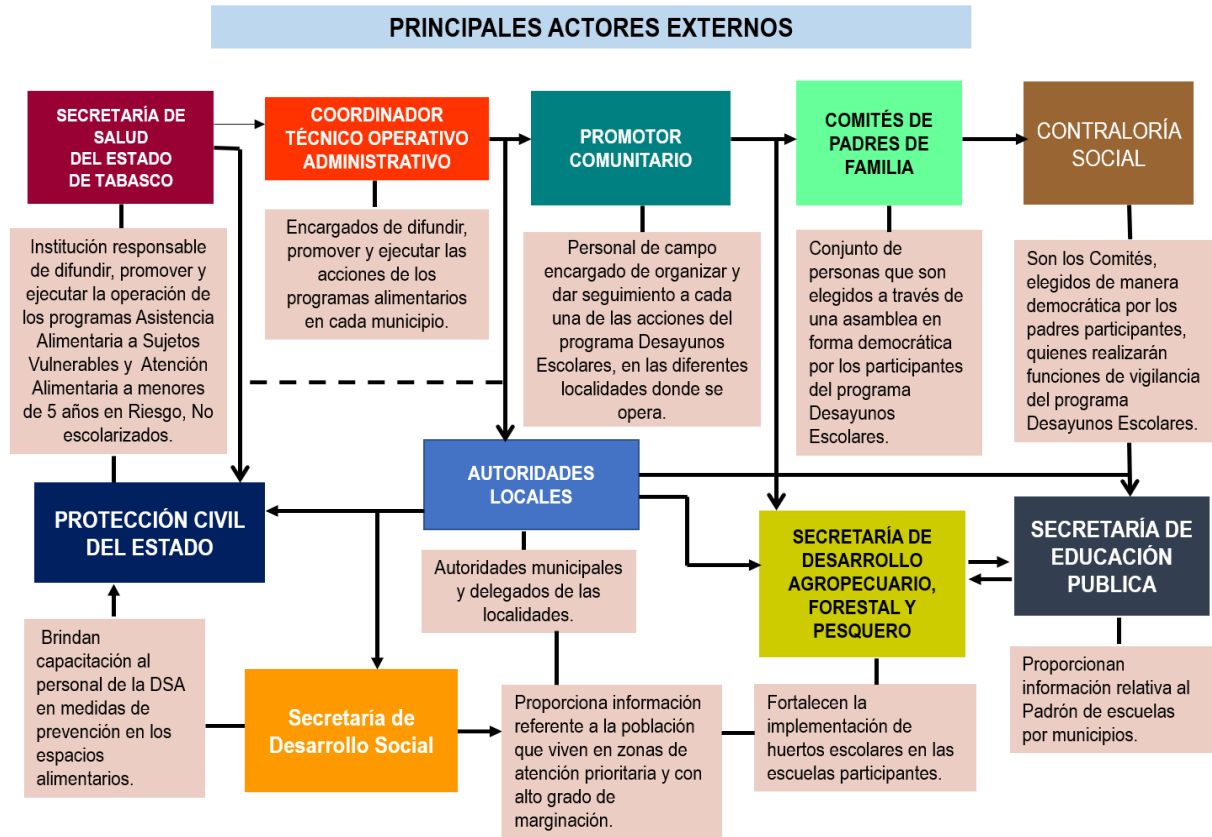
PRINCIPALES ACTORES EXTERNOS

SECRETARÍA DE SALUD DEL ESTADO DE TABASCO

Institución responsable de difundir, promover y ejecutar la operación de los programas Asistencia Alimentaria a Sujetos Vulnerables y Atención Alimentaria a menores de 5 años en Riesgo, No escolarizados.

COORDINADOR TÉCNICO OPERATIVO ADMINISTRATIVO

Encargados de difundir, promover y ejecutar las acciones de los programas alimentarios en cada municipio.

PROMOTOR COMUNITARIO

Personal de campo encargado de organizar y dar seguimiento a cada una de las acciones del programa Desayunos Escolares, en las diferentes localidades donde se opera.

COMITÉS DE PADRES DE FAMILIA

Conjunto de personas que son elegidos a través de una asamblea en forma democrática por los participantes del programa Desayunos Escolares.

CONTRALORÍA SOCIAL

Son los Comités, elegidos de manera democrática por los padres participantes, quienes realizarán funciones de vigilancia del programa Desayunos Escolares.

AUTORIDADES LOCALES

Autoridades municipales y delegados de las localidades.

PROTECCIÓN CIVIL DEL ESTADO

Brindan capacitación al personal de la DSA en medidas de prevención en los espacios alimentarios.

Secretaria de Desarrollo Social

Proporciona información referente a la población que viven en zonas de atención prioritaria y con alto grado de marginación.

SECRETARÍA DE DESARROLLO AGROPECUARIO, FORESTAL Y PESQUERO

Fortalecen la implementación de huertos escolares en las escuelas participantes.

SECRETARÍA DE EDUCACIÓN PUBLICA

Proporcionan información relativa al Padrón de escuelas por municipios.